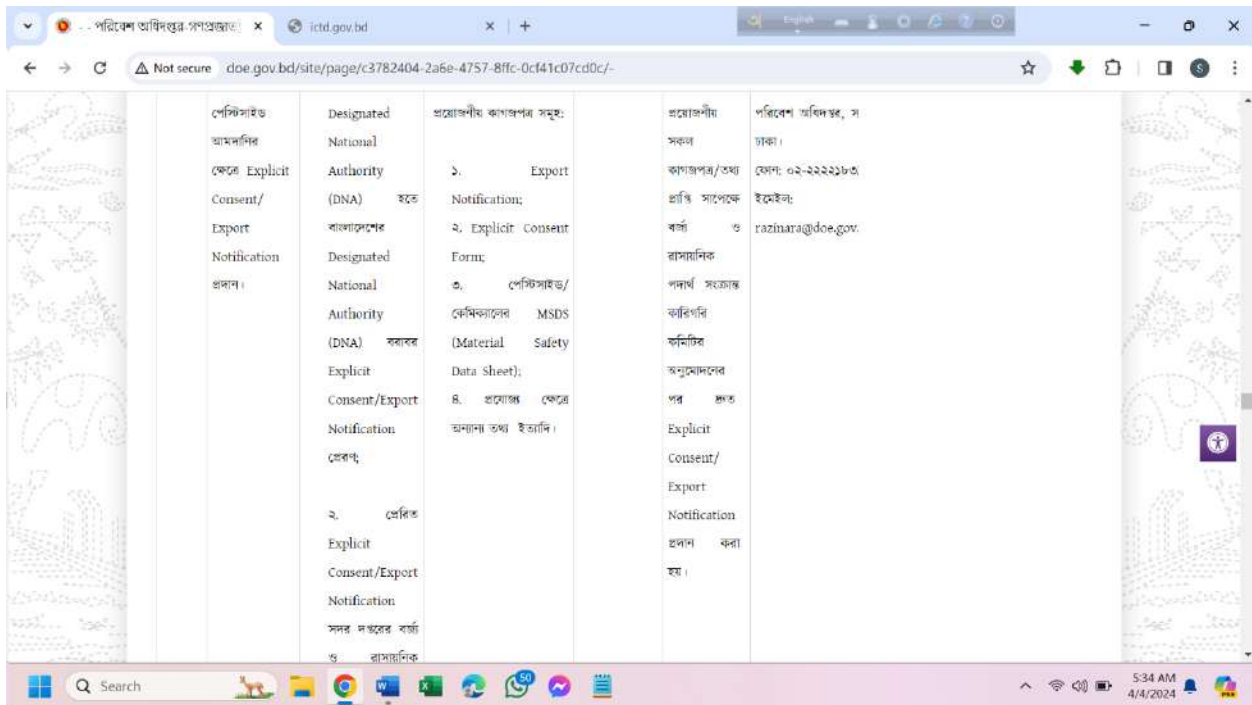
- - পরিবেশ অধিদপ্তর-গণপ্রজাত ×
ictd.gov.bd ×
+

Not secure doe.gov.bd/site/page/c3782404-2a6e-4757-8ffc-0cf41c07cd0c/-

| পেস্টিসাইড আমদানির ক্ষেত্রে Explicit Consent/ Export Notification প্রদান। | Designated National Authority (DNA) হতে বাংলাদেশের Designated National Authority (DNA) বরাবর Explicit Consent/Export Notification প্রেরণ; ২. প্রেরিত Explicit Consent/Export Notification সদর দপ্তরের বর্জ্য ও রাসায়নিক | প্রয়োজনীয় কাগজপত্র সমূহ: ১. Export Notification; ২. Explicit Consent Form; ৩. পেস্টিসাইড/ কেমিক্যালের MSDS (Material Safety Data Sheet); ৪. প্রযোজ্য ক্ষেত্রে অন্যান্য তথ্য ইত্যাদি। | | প্রয়োজনীয় সকল কাগজপত্র/তথ্য প্রাপ্তি সাপেক্ষে বর্জ্য ও রাসায়নিক পদার্থ সংক্রান্ত কারিগরি কমিটির অনুমোদনের পর দ্রুত Explicit Consent/ Export Notification প্রদান করা হয়। | পরিবেশ অধিদপ্তর, স ঢাকা। ফোন: ০২-২২২২১৮৩ ইমেইল: razinara@doe.gov. |

Search
5:34 AM
4/4/2024